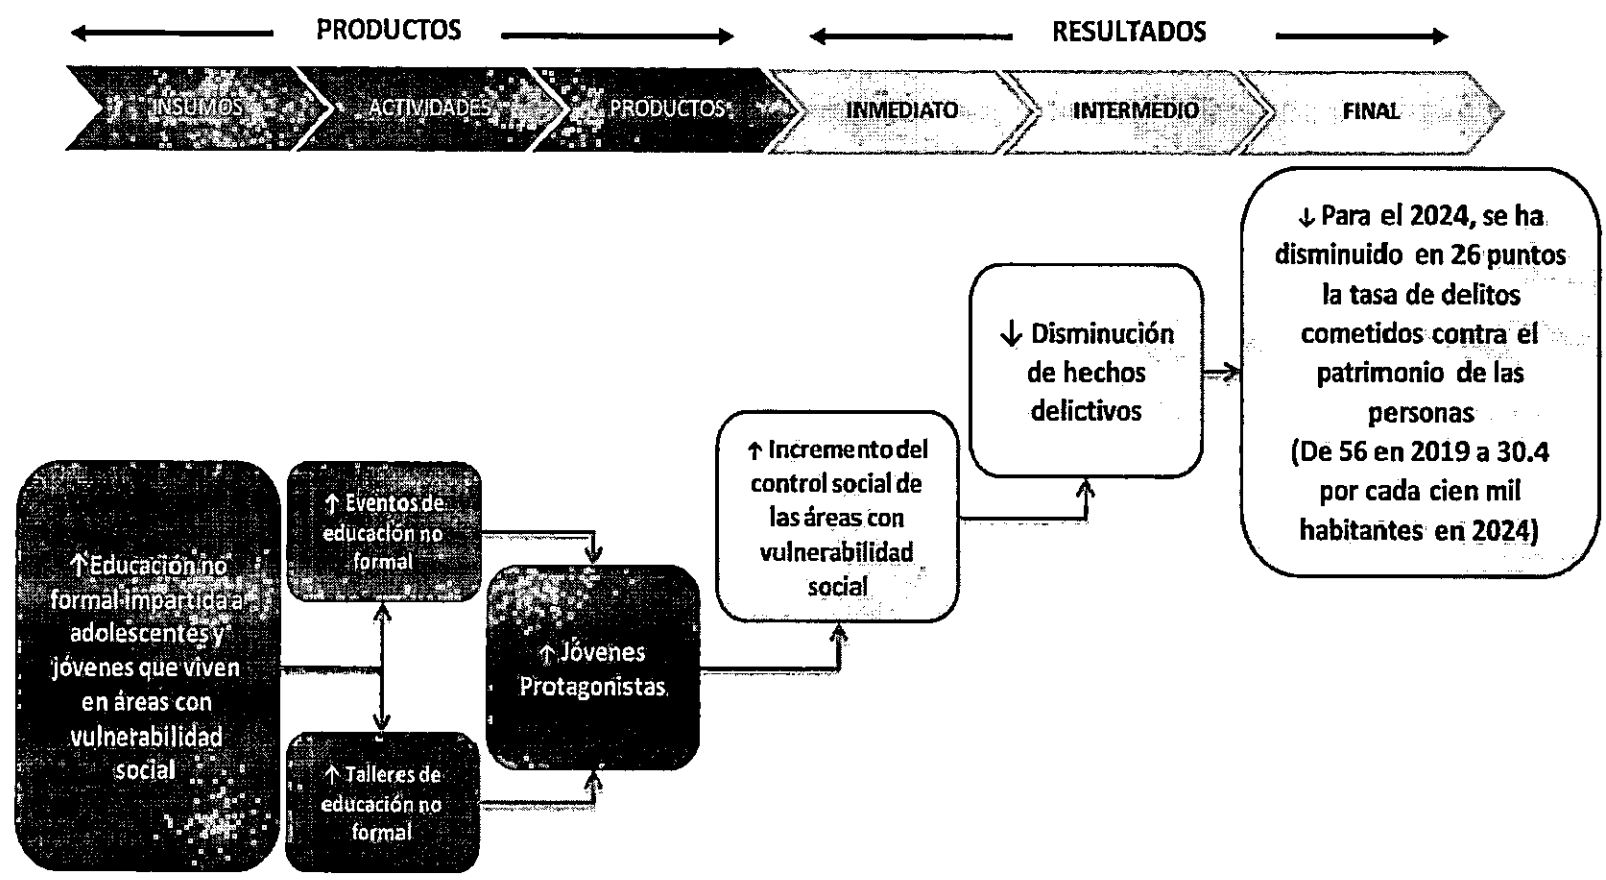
PRODUCTOS

RESULTADOS

INSUMOS

ACTIVIDADES

PRODUCTOS

INMEDIATO

INTERMEDIO

FINAL

↓ Para el 2024, se ha disminuido en 26 puntos la tasa de delitos cometidos contra el patrimonio de las personas (De 56 en 2019 a 30.4 por cada cien mil habitantes en 2024)

↓ Disminución de hechos delictivos

↑ Incremento del control social de las áreas con vulnerabilidad social

↑ Educación no formal impartida a adolescentes y jóvenes que viven en áreas con vulnerabilidad social

↑ Eventos de educación no formal

↑ Jóvenes Protagonistas

↑ Talleres de educación no formal